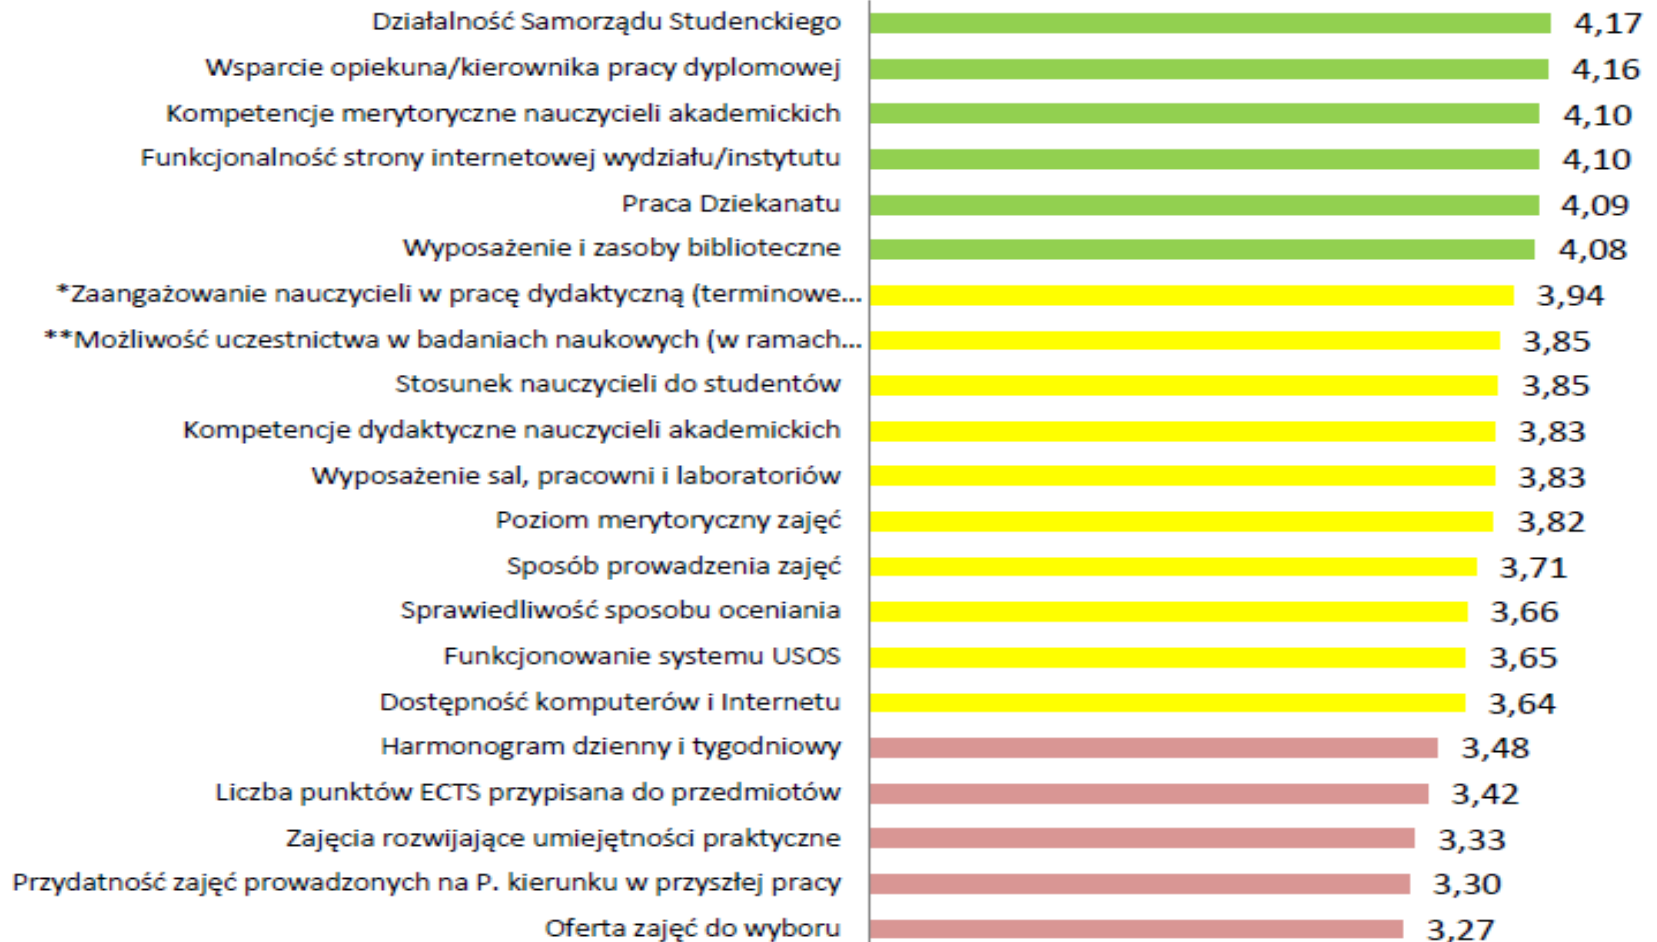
Działalność Samorządu Studenckiego 4,17
Wsparcie opiekuna/kierownika pracy dyplomowej 4,16
Kompetencje merytoryczne nauczycieli akademickich 4,10
Funkcjonalność strony internetowej wydziału/instytutu 4,10
Praca Dziekanatu 4,09
Wyposażenie i zasoby biblioteczne 4,08
*Zaangażowanie nauczycieli w pracę dydaktyczną (terminowe... 3,94
**Możliwość uczestnictwa w badaniach naukowych (w ramach... 3,85
Stosunek nauczycieli do studentów 3,85
Kompetencje dydaktyczne nauczycieli akademickich 3,83
Wyposażenie sal, pracowni i laboratoriów 3,83
Poziom merytoryczny zajęć 3,82
Sposób prowadzenia zajęć 3,71
Sprawiedliwość sposobu oceniania 3,66
Funkcjonowanie systemu USOS 3,65
Dostępność komputerów i Internetu 3,64
Harmonogram dzienny i tygodniowy 3,48
Liczba punktów ECTS przypisana do przedmiotów 3,42
Zajęcia rozwijające umiejętności praktyczne 3,33
Przydatność zajęć prowadzonych na P. kierunku w przyszłej pracy 3,30
Oferta zajęć do wyboru 3,27